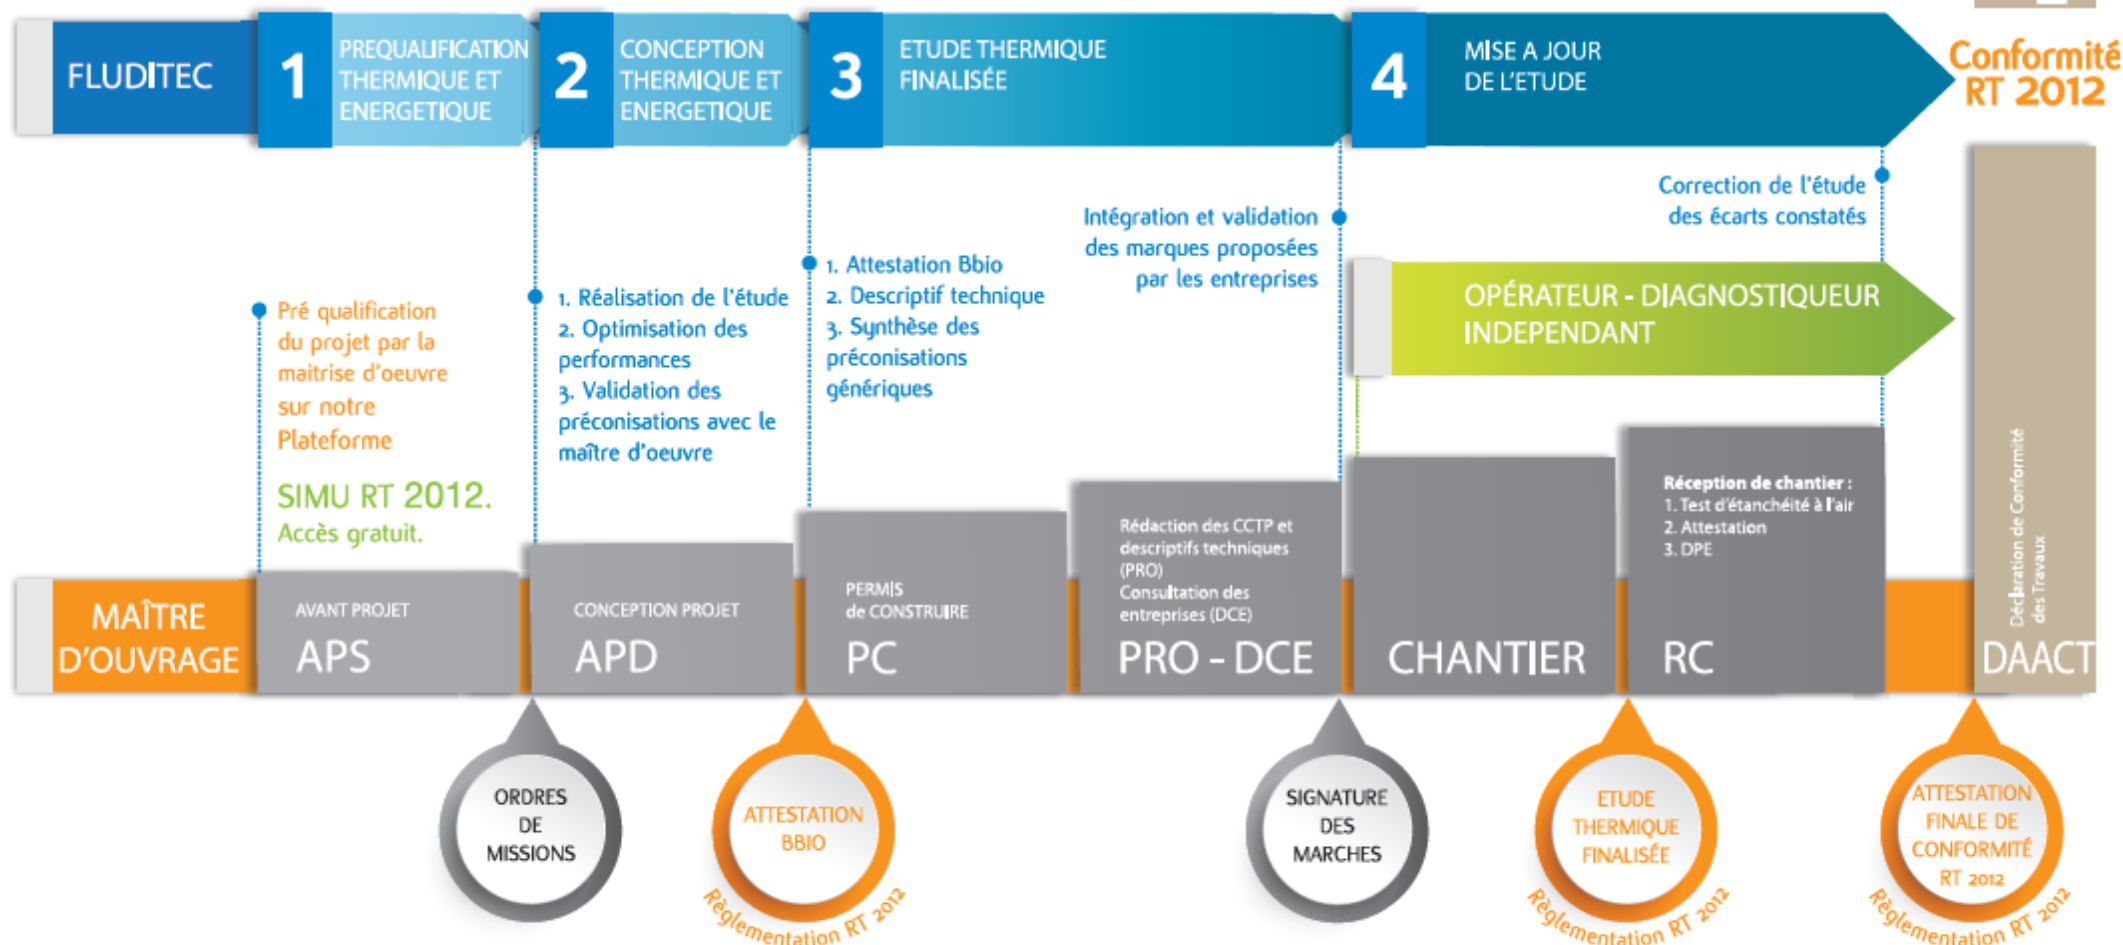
FLUDITEC

1 PREQUALIFICATION THERMIQUE ET ENERGETIQUE

2 CONCEPTION THERMIQUE ET ENERGETIQUE

3 ETUDE THERMIQUE FINALISÉE

4 MISE A JOUR DE L'ETUDE

Conformité RT 2012

Correction de l'étude des écarts constatés

Intégration et validation des marques proposées par les entreprises

OPÉRATEUR - DIAGNOSTIQUEUR INDEPENDANT

Pré qualification du projet par la maitrise d'oeuvre sur notre Plateforme

SIMU RT 2012. Accès gratuit.

1. Réalisation de l'étude
2. Optimisation des performances
3. Validation des préconisations avec le maître d'oeuvre

1. Attestation Bbio
2. Descriptif technique
3. Synthèse des préconisations génériques

MAÎTRE D'OUVRAGE

AVANT PROJET
APS

CONCEPTION PROJET
APD

PERMIS de CONSTRUIRE
PC

Rédaction des CCTP et descriptifs techniques (PRO)
Consultation des entreprises (DCE)
PRO - DCE

CHANTIER

Réception de chantier :
1. Test d'étanchéité à l'air
2. Attestation
3. DPE
RC

Déclaration de Conformité des Travaux
DAACT

ORDRES DE MISSIONS

ATTESTATION BBIO
Règlementation RT 2012

SIGNATURE DES MARCHES

ETUDE THERMIQUE FINALISÉE
Règlementation RT 2012

ATTESTATION FINALE DE CONFORMITÉ RT 2012
Règlementation RT 2012